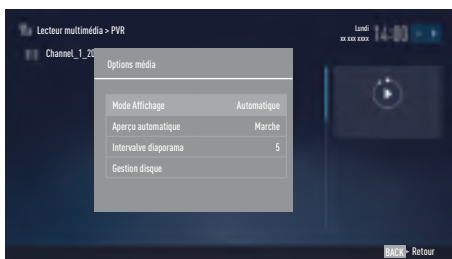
Lecteur multimédia > PVR

Lundi
xx xxx xxxx 14:00

Channel_1_20

Options média

| Mode Affichage | Automatique |
|---|---|
| Aperçu automatique | Marche |
| Intervalve diaporama | 5 |
| Gestion disque | |

BACK Retour